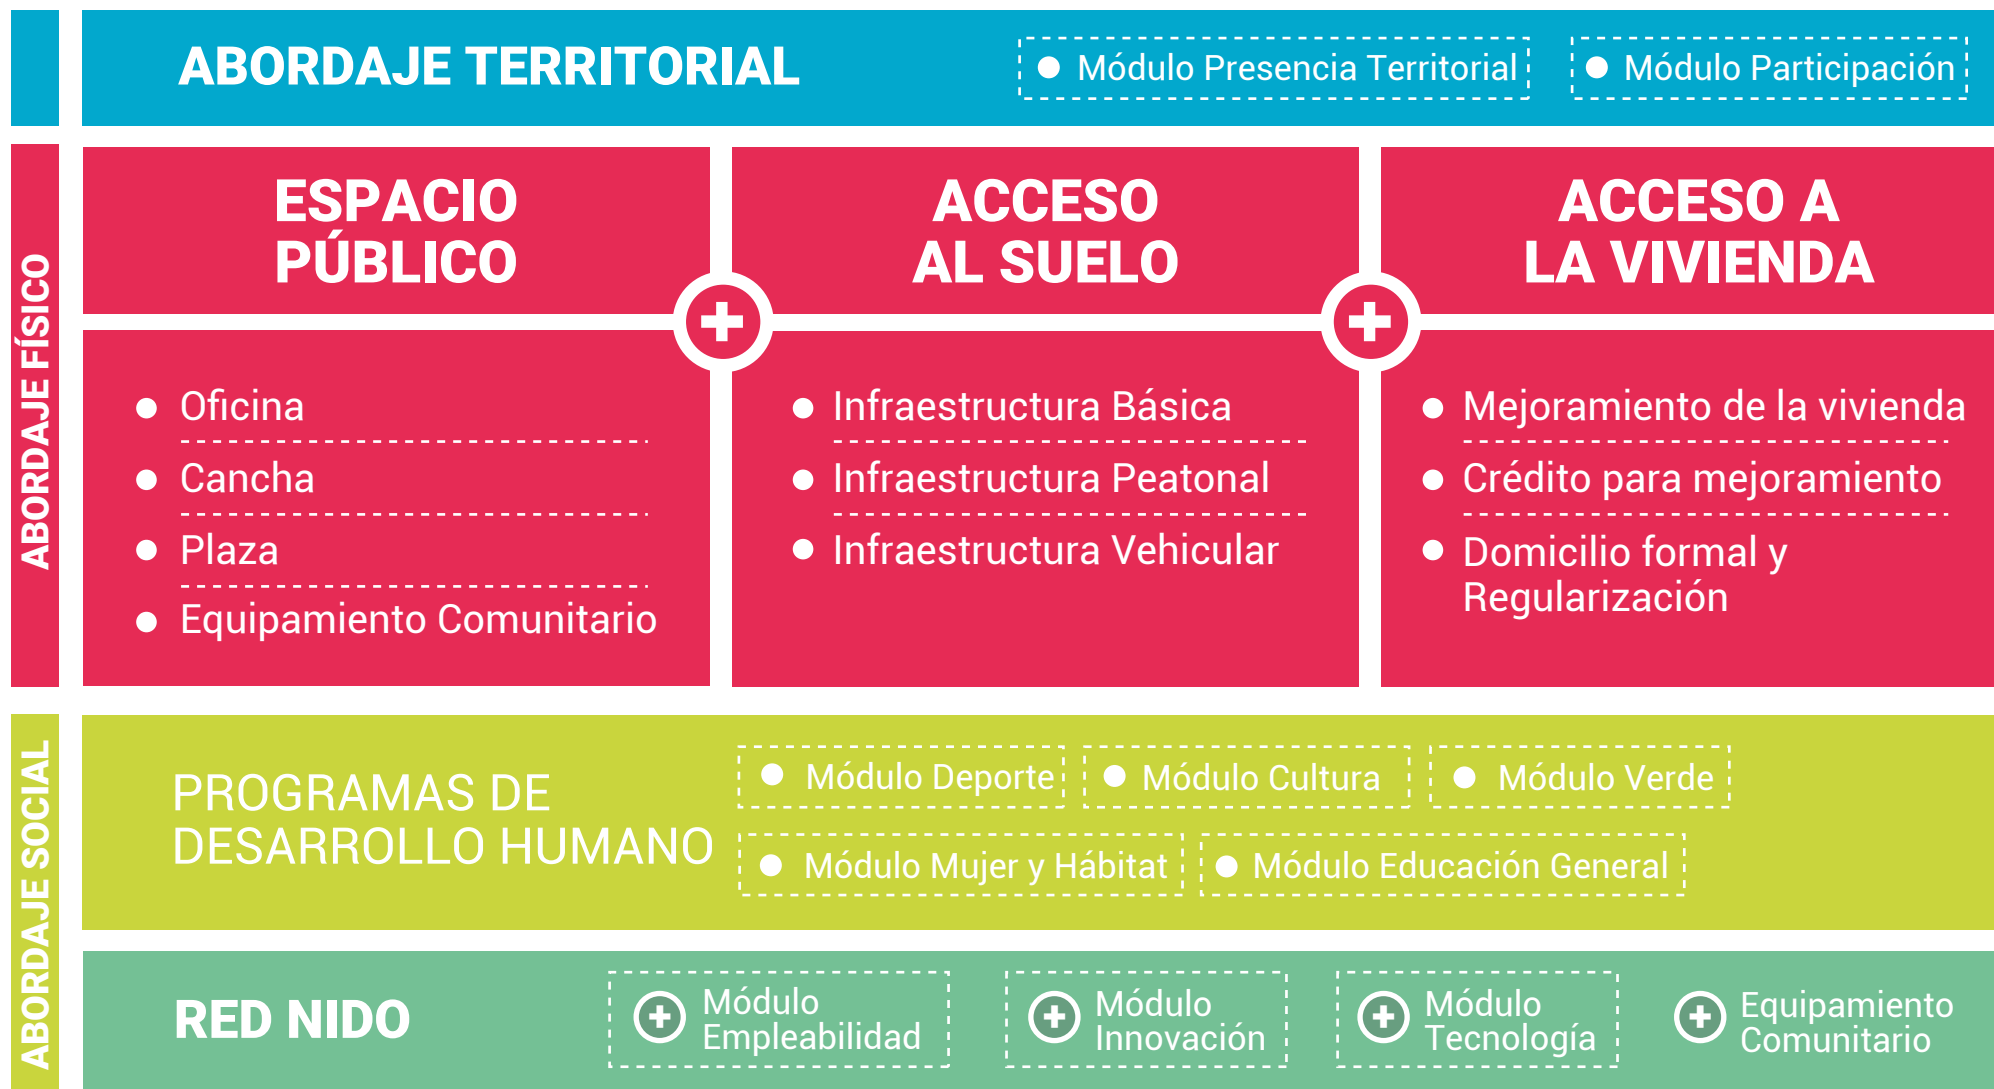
ABORDAJE TERRITORIAL

Módulo Presencia Territorial

Módulo Participación

ABORDAJE FÍSICO

ESPACIO PÚBLICO

ACCESO AL SUELO

ACCESO A LA VIVIENDA

Oficina
Cancha
Plaza
Equipamiento Comunitario

Infraestructura Básica
Infraestructura Peatonal
Infraestructura Vehicular

Mejoramiento de la vivienda
Crédito para mejoramiento
Domicilio formal y Regularización

ABORDAJE SOCIAL

PROGRAMAS DE DESARROLLO HUMANO

Módulo Deporte
Módulo Cultura
Módulo Verde
Módulo Mujer y Hábitat
Módulo Educación General

RED NIDO

Módulo Empleabilidad
Módulo Innovación
Módulo Tecnología
Equipamiento Comunitario